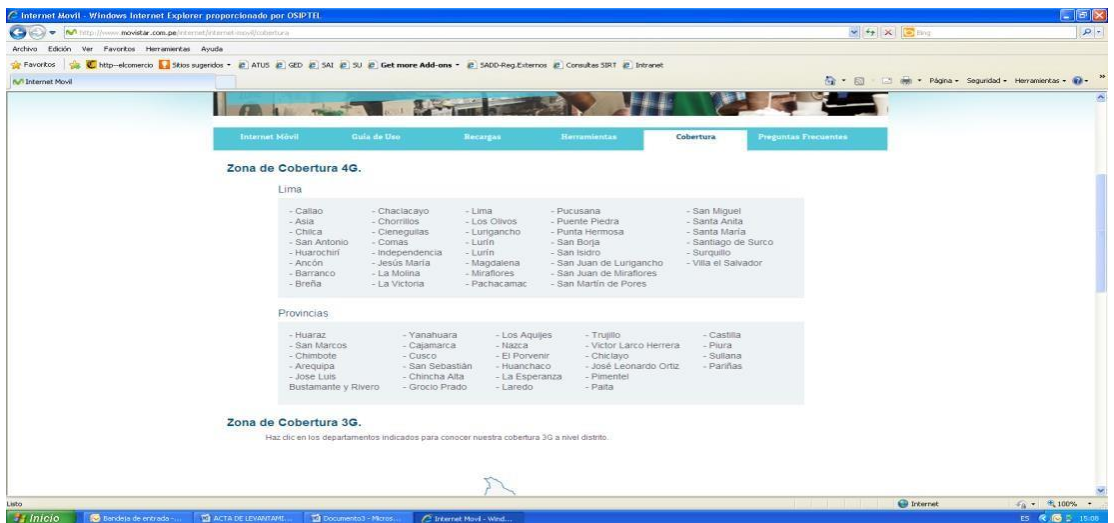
Internet Movil - Windows Internet Explorer proporcionado por OSIPTEL

http://www.movistar.com.pe/internet/internet-movil/cobertura

Bing

Archivo Edición Ver Favoritos Herramientas Ayuda

Favoritos | http--elcomercio | Sitios sugeridos | ATUS | GED | SAI | SU | Get more Add-ons | SADD-Reg.Externos | Consultas SIRT | Intranet

Internet Movil

Página · Seguridad · Herramientas ·

Internet Móvil | Guía de Uso | Recargas | Herramientas | Cobertura | Preguntas Frecuentes

Zona de Cobertura 4G.

Lima

- Callao
- Asia
- Chilca
- San Antonio
- Huarochirí
- Ancón
- Barranco
- Breña

- Chaclacayo
- Chorrillos
- Cieneguillas
- Comas
- Independencia
- Jesús María
- La Molina
- La Victoria

- Lima
- Los Olivos
- Lurigancho
- Lurín
- Lurín
- Magdalena
- Miraflores
- Pachacamac

- Pucusana
- Puente Piedra
- Punta Hermosa
- San Borja
- San Isidro
- San Juan de Lurigancho
- San Juan de Miraflores
- San Martín de Pores

- San Miguel
- Santa Anita
- Santa María
- Santiago de Surco
- Surquillo
- Villa el Salvador

Provincias

- Huaraz
- San Marcos
- Chimbote
- Arequipa
- Jose Luis Bustamante y Rivero

- Yanahuara
- Cajamarca
- Cusco
- San Sebastián
- Chincha Alta
- Grocio Prado

- Los Aquijes
- Nazca
- El Porvenir
- Huanchaco
- La Esperanza
- Laredo

- Trujillo
- Victor Larco Herrera
- Chiclayo
- José Leonardo Ortiz
- Pimentel
- Paita

- Castilla
- Piura
- Sullana
- Pariñas

Zona de Cobertura 3G.

Haz clic en los departamentos indicados para conocer nuestra cobertura 3G a nivel distrito.

Listo

Internet

100%

Inicio | Bandeja de entrada -... | ACTA DE LEVANTAMI... | Documento3 - Micros... | Internet Movil - Wind...

ES 15:08